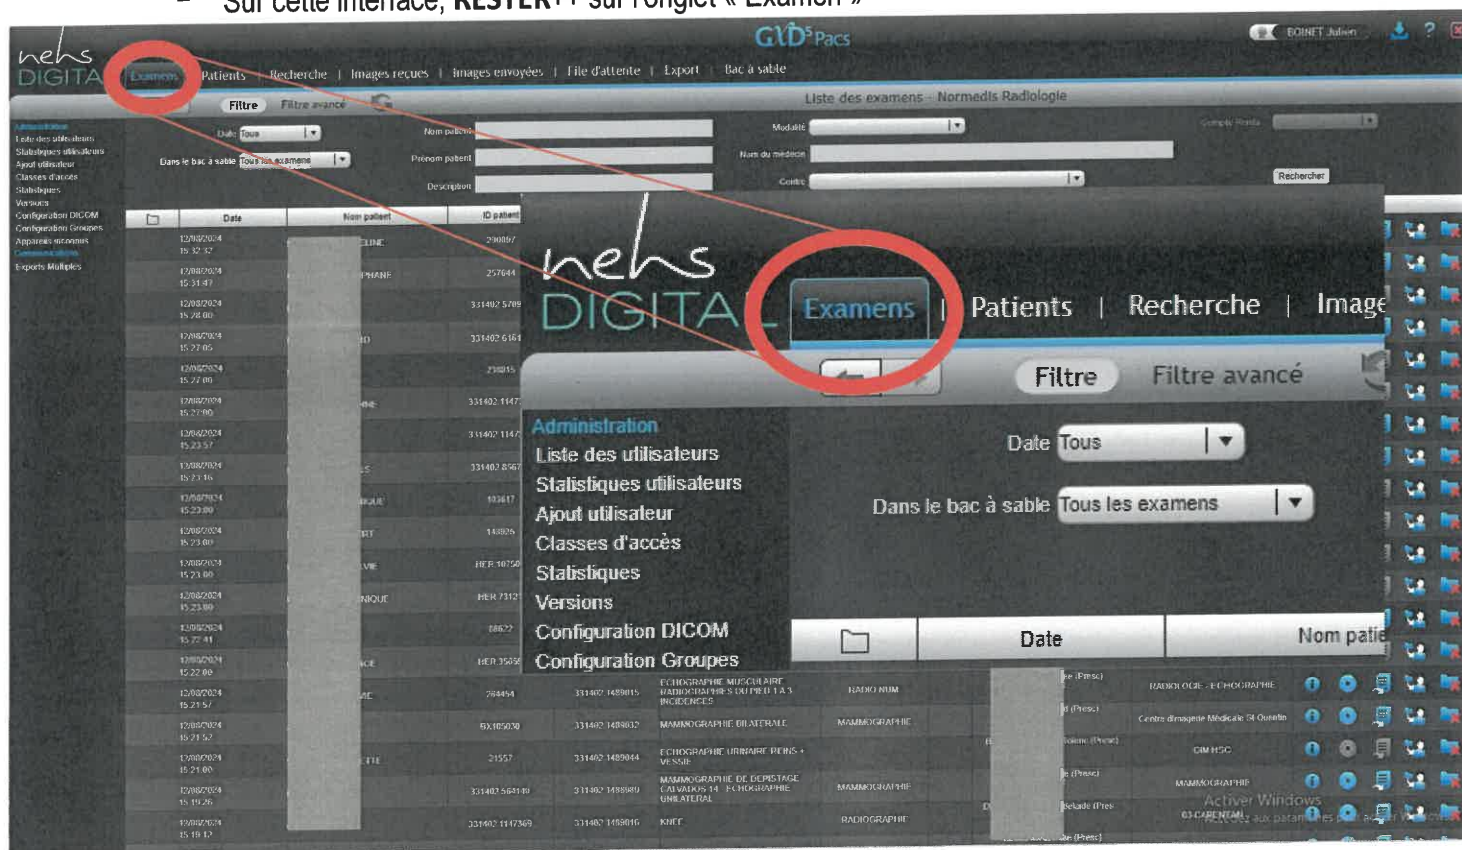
Sur cette interface, RESTER : sur l'onglet « Examen »

nehs DIGITAL

GXD5 Pacs

BOINET Julien

Examens | Patients | Recherche | Images reçues | Images envoyées | File d'attente | Export | Bac à sable

Filtre Filtre avancé

Liste des examens - Normedis Radiologie

Administration
Liste des utilisateurs
Statistiques utilisateurs
Ajout utilisateur
Classes d'accès
Statistiques
Versions
Configuration DICOM
Configuration Groupes
Appareils inconnus
Communications
Exports Multiples

Date Tous
Dans le bac à sable Tous les examens
Nom patient
Prénom patient
Description
Modalité
Nom du médecin
Centre
Rechercher

| | Date | Nom patient | ID patient |
|---|---|---|---|
| | 12/08/2024 15:32:32 | LINE | 290097 |
| | 12/08/2024 15:31:47 | PHANE | 257644 |
| | 12/08/2024 15:28:00 | | 331402 5709 |
| | 12/08/2024 15:27:05 | ID | 331402 6161 |
| | 12/08/2024 15:27:00 | | 290815 |
| | 12/08/2024 15:27:00 | NE | 331402 1147 |
| | 12/08/2024 15:23:57 | | 331402 1147 |
| | 12/08/2024 15:23:16 | S | 331402 8567 |
| | 12/08/2024 15:23:00 | IGUE | 103617 |
| | 12/08/2024 15:23:00 | RT | 143926 |
| | 12/08/2024 15:23:00 | VIE | HER 10750 |
| | 12/08/2024 15:23:00 | NIQUE | HER 7312 |
| | 12/08/2024 15:22:41 | | 18622 |
| | 12/08/2024 15:22:00 | ICE | HER 3565 |
| | 12/08/2024 15:21:57 | AE | 284454 |
| | 12/08/2024 15:21:52 | | 6X165030 |
| | 12/08/2024 15:21:00 | ETTE | 21557 |
| | 12/08/2024 15:19:26 | | 331402 564140 |
| | 12/08/2024 15:19:12 | | 331402 1147369 |

331402 1489015 ECHOGRAPHIE MUSCULAIRE RADIOGRAPHIES DU PIED 1 A 3 INCIDENCES RADIO NUM
331402 1489032 MAMMOGRAPHIE BILATERALE MAMMOGRAPHIE
331402 1489044 ECHOGRAPHIE URINAIRE REINS + VESSIE
331402 1488989 MAMMOGRAPHIE DE DEPISTAGE CALVADOS 14 ECHOGRAPHIE UNILATERAL MAMMOGRAPHIE
331402 1489016 KNEE RADIOGRAPHIE

(Presc) RADIOLOGIE - ECHOGRAPHIE
(Presc) Centre d'imagerie Médicale St Ouentin
(Presc) CIM HSC
(Presc) MAMMOGRAPHIE
(Presc) 03-CARENTAN
(Presc)

Activer Windows
Accédez aux paramètres pour activer Windows.